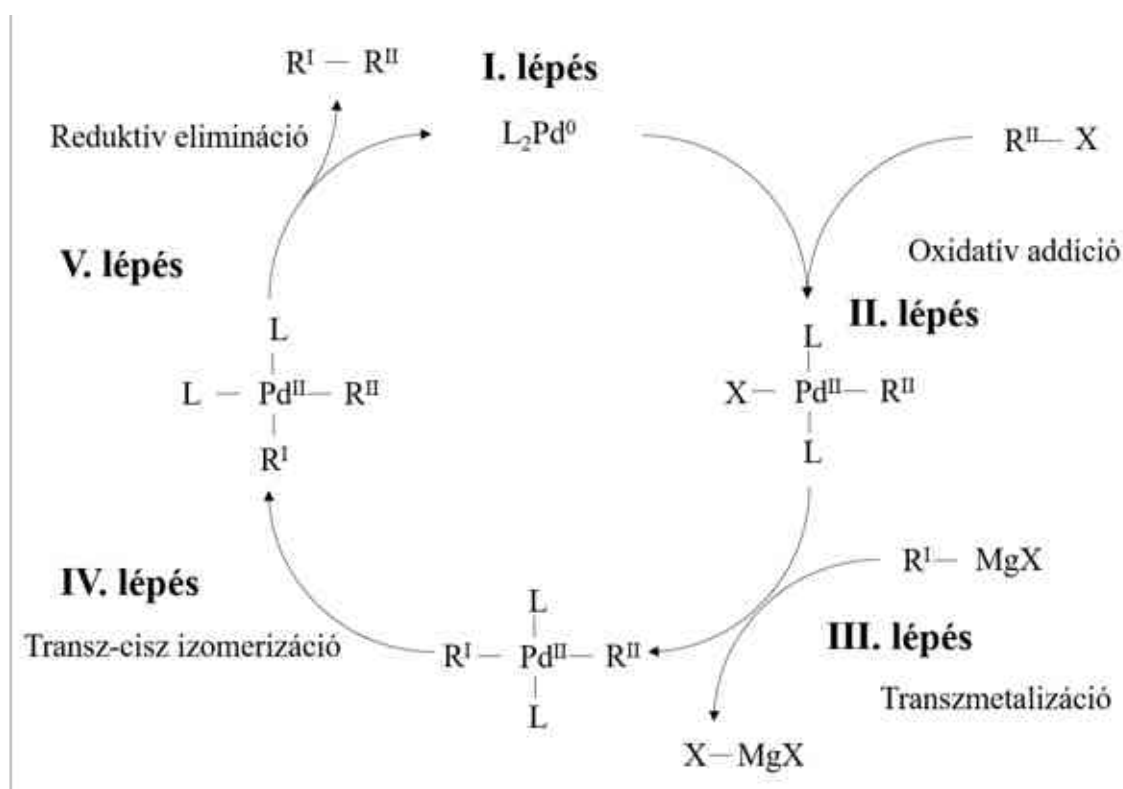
$R^{I} - R^{II}$

**I. lépés**

Reduktív elimináció

$L_2Pd^0$

$R^{II} - X$

Oxidatív addíció

**V. lépés**

**II. lépés**

L

$L - Pd^{II} - R^{II}$

$R^{I}$

L

$X - Pd^{II} - R^{II}$

L

$R^{I} - MgX$

**IV. lépés**

L

Transz-cisz izomerizáció

$R^{I} - Pd^{II} - R^{II}$

L

**III. lépés**

Transzmetalizáció

$X - MgX$